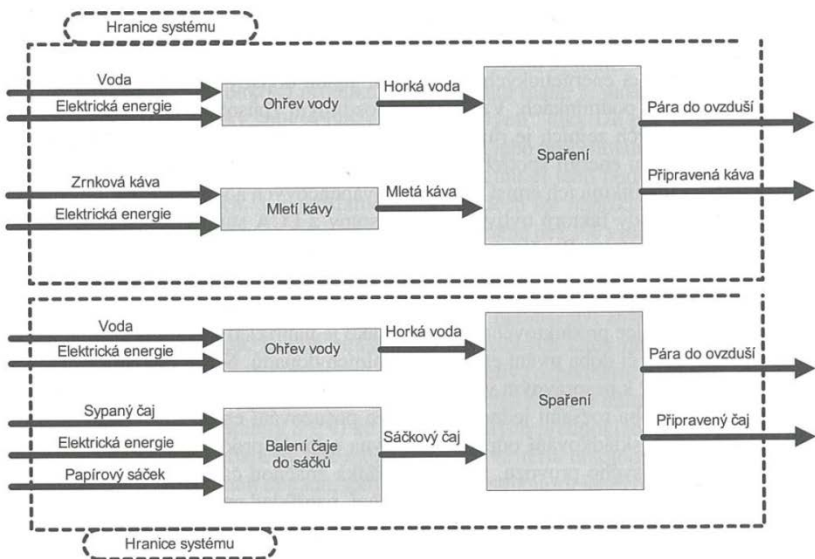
Hranice systému

Voda
Elektrická energie
Ohřev vody
Horká voda
Zrnková káva
Elektrická energie
Mletí kávy
Mletá káva
Spaření
Pára do ovzduší
Připravená káva

Voda
Elektrická energie
Ohřev vody
Horká voda
Sypaný čaj
Elektrická energie
Papírový sáček
Balení čaje do sáčků
Sáčkový čaj
Spaření
Pára do ovzduší
Připravený čaj

Hranice systému